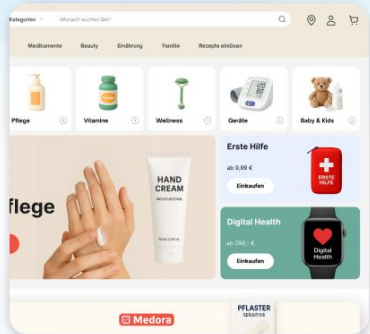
Kategorien
Wonach suchen Sie?

Medikamente
Beauty
Ernährung
Familie
Rezepte einlösen

Pflege
Vitamine
Wellness
Geräte
Baby & Kids

flege
HAND CREAM
MOISTURIZING

Erste Hilfe
ab 9,99 €
Einkaufen
ERSTE HILFE

Digital Health
ab 299,- €
Einkaufen
Digital Health

Medora
PFLASTER
SENSITIVE